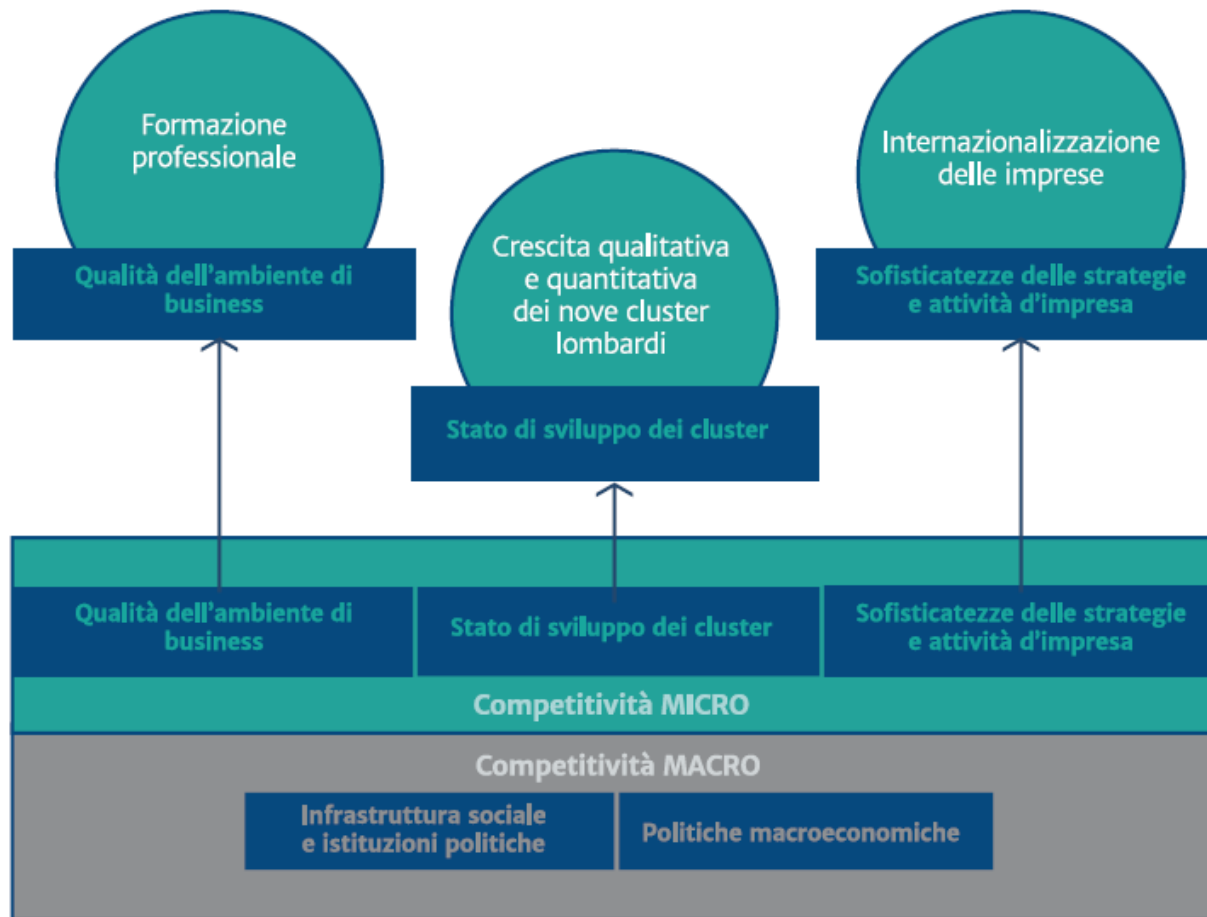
Formazione professionale

Qualità dell'ambiente di business

Crescita qualitativa e quantitativa dei nove cluster lombardi

Stato di sviluppo dei cluster

Internazionalizzazione delle imprese

Sofisticatezze delle strategie e attività d'impresa

Qualità dell'ambiente di business

Stato di sviluppo dei cluster

Sofisticatezze delle strategie e attività d'impresa

Competitività MICRO

Competitività MACRO

Infrastruttura sociale e istituzioni politiche

Politiche macroeconomiche